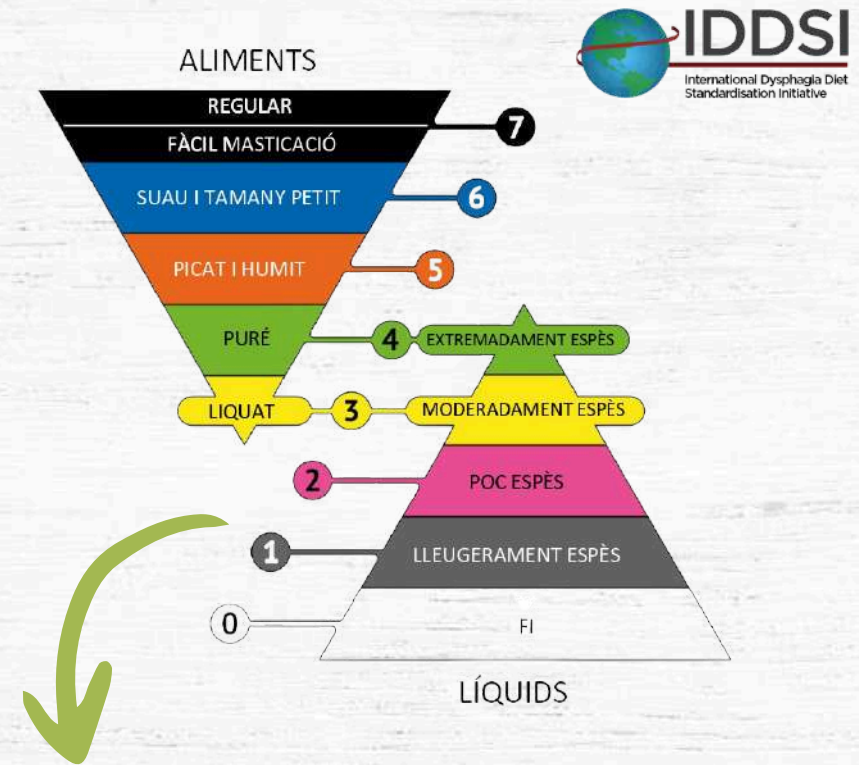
ALIMENTS

IDDSI
International Dysphagia Diet Standardisation Initiative

REGULAR
FÀCIL MASTICACIÓ
7
SUAU I TAMANY PETIT
6
PICAT I HUMIT
5
PURÉ
4
EXTREMADAMENT ESPÈS
LIQUAT
3
MODERADAMENT ESPÈS
2
POC ESPÈS
1
LLEUGERAMENT ESPÈS
0
FI

LÍQUIDS